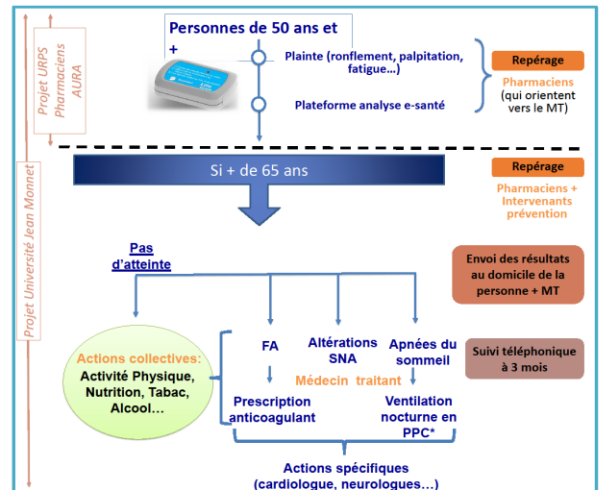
Projet URPS Pharmaciens AURA

Personnes de 50 ans et +

Plainte (ronflement, palpitation, fatigue…)

Plateforme analyse e-santé

Repérage

Pharmaciens (qui orientent vers le MT)

Projet Université Jean Monnet

Si + de 65 ans

Repérage

Pharmaciens + Intervenants prévention

Pas d'atteinte

Envoi des résultats au domicile de la personne + MT

Actions collectives: Activité Physique, Nutrition, Tabac, Alcool…

FA

Altérations SNA

Apnées du sommeil

Suivi téléphonique à 3 mois

Médecin traitant

Prescription anticoagulant

Ventilation nocturne en PPC*

Actions spécifiques (cardiologue, neurologues…)